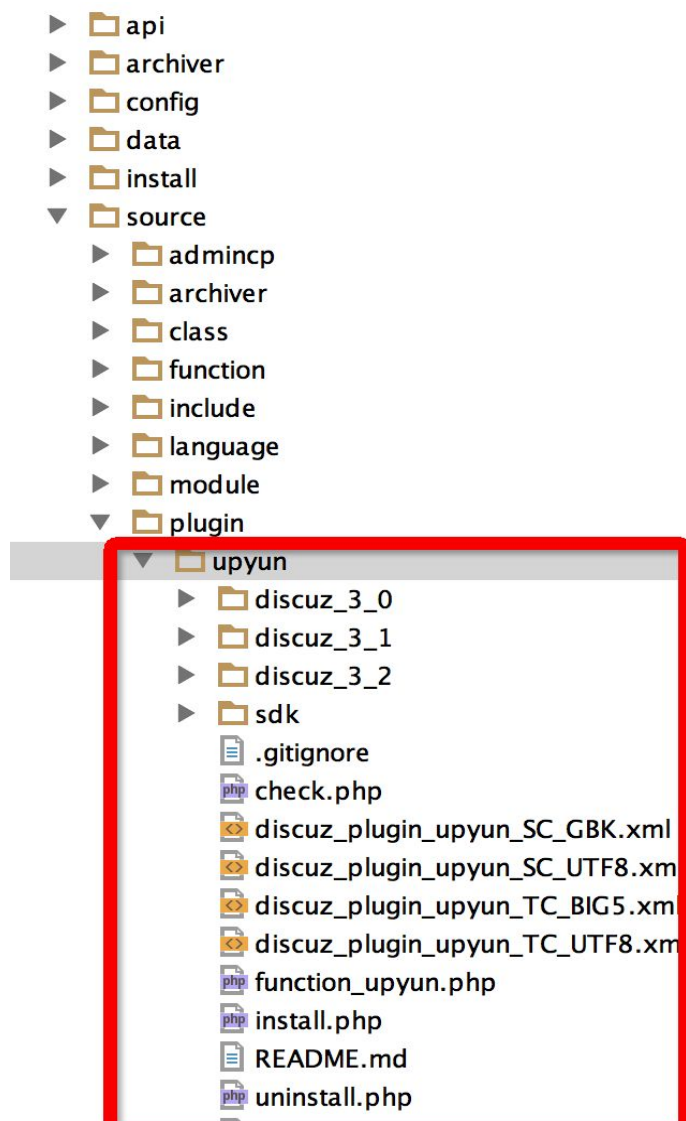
api
archiver
config
data
install
source
admincp
archiver
class
function
include
language
module
plugin
upyun
discuz_3_0
discuz_3_1
discuz_3_2
sdk
.gitignore
php check.php
discuz_plugin_upyun_SC_GBK.xml
discuz_plugin_upyun_SC_UTF8.xm
discuz_plugin_upyun_TC_BIG5.xm
discuz_plugin_upyun_TC_UTF8.xm
php function_upyun.php
php install.php
README.md
php uninstall.php